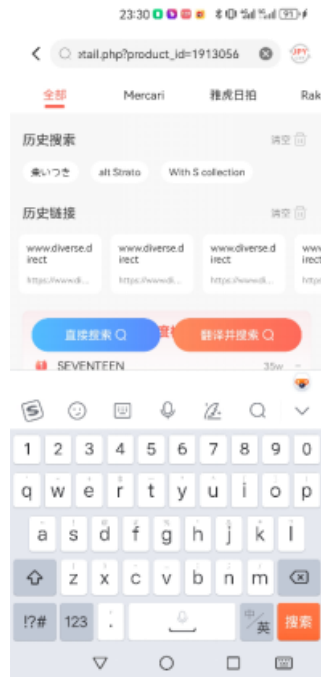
23:30 91

etail.php?product_id=1913056

JPY

全部 Mercari 雅虎日拍 Rak

历史搜索 清空

きいつき alt Strato With S collection

历史链接 清空

www.diverse.direct https://www.di

www.diverse.direct https://www.di

www.diverse.direct https://www.di

直接搜索 翻译并搜索

SEVENTEEN 35w

1 2 3 4 5 6 7 8 9 0

q w e r t y u i o p

a s d f g h j k l

z x c v b n m

!?# 123 , 中/英 搜索